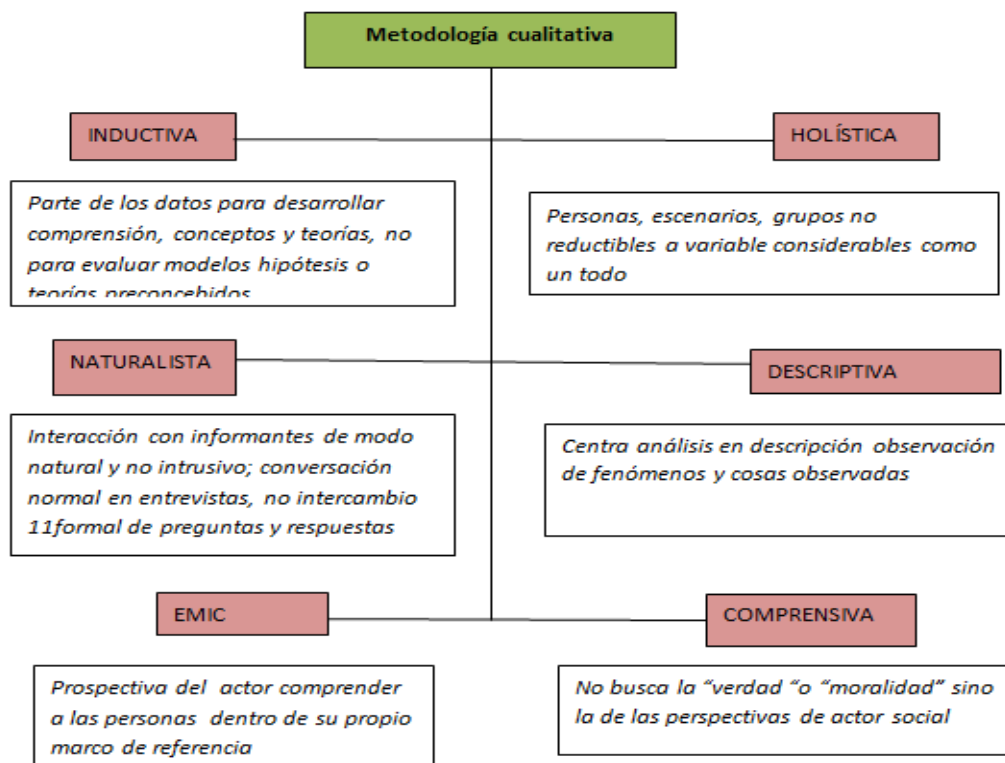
Metodología cualitativa

INDUCTIVA

Parte de los datos para desarrollar comprensión, conceptos y teorías, no para evaluar modelos hipótesis o teorías preconcebidos

HOLÍSTICA

Personas, escenarios, grupos no reductibles a variable considerables como un todo

NATURALISTA

Interacción con informantes de modo natural y no intrusivo; conversación normal en entrevistas, no intercambio 11formal de preguntas y respuestas

DESCRIPTIVA

Centra análisis en descripción observación de fenómenos y cosas observadas

EMIC

Prospectiva del actor comprender a las personas dentro de su propio marco de referencia

COMPRENSIVA

No busca la "verdad "o "moralidad" sino la de las perspectivas de actor social